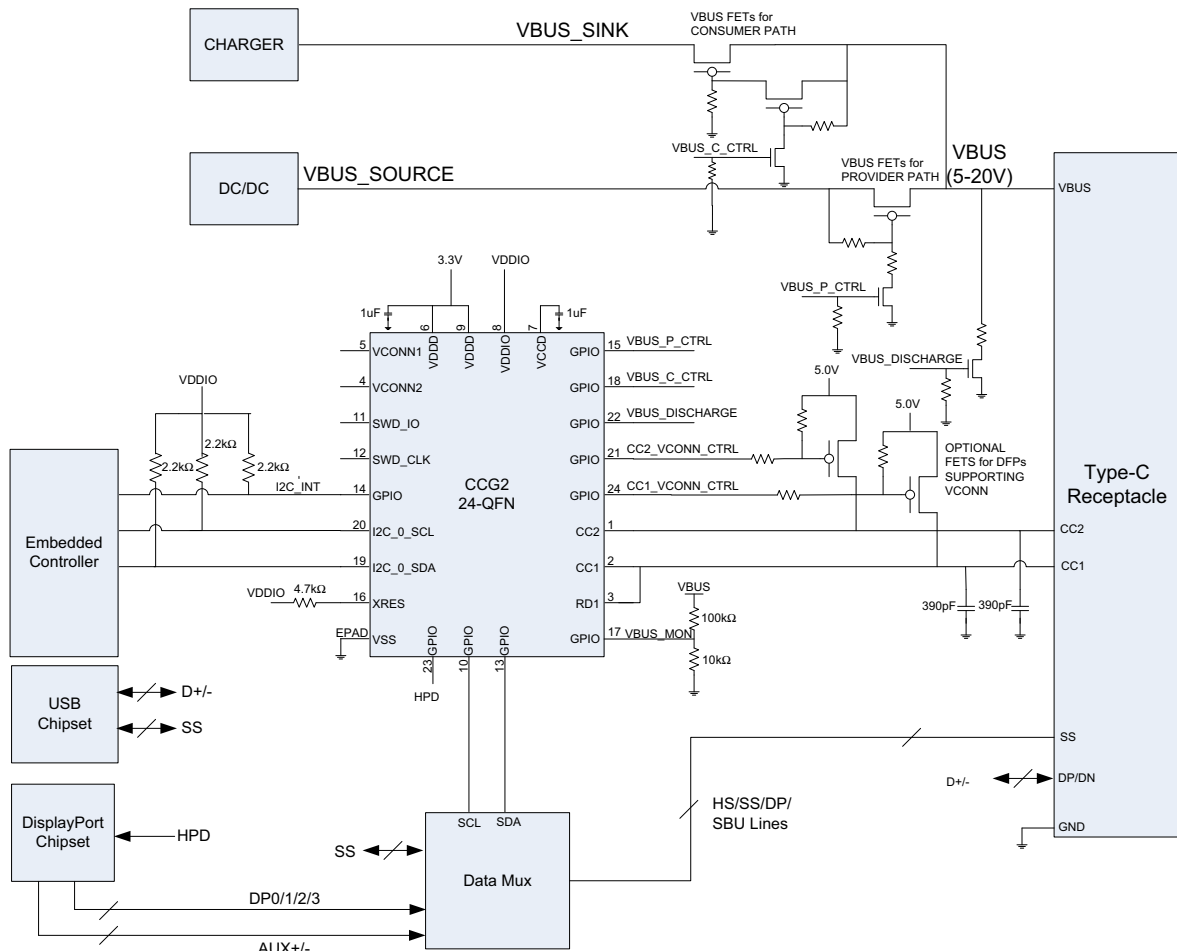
CHARGER

VBUS_SINK

VBUS FETs for CONSUMER PATH

VBUS_C_CTRL

DC/DC

VBUS_SOURCE

VBUS FETs for PROVIDER PATH

VBUS (5-20V)

VBUS

3.3V

VDDIO

1uF

1uF

VBUS_P_CTRL

6 VDDD

9 VDDD

8 VDDIO

7 VCCD

5 VCONN1

4 VCONN2

11 SWD_IO

12 SWD_CLK

14 GPIO

20 I2C_0_SCL

19 I2C_0_SDA

16 XRES

EPAD VSS

CCG2
24-QFN

GPIO 15 VBUS_P_CTRL

GPIO 18 VBUS_C_CTRL

GPIO 22 VBUS_DISCHARGE

GPIO 21 CC2_VCONN_CTRL

GPIO 24 CC1_VCONN_CTRL

CC2 1

CC1 2

RD1 3

GPIO 17 VBUS_MON

23 GPIO

10 GPIO

13 GPIO

HPD

VBUS_DISCHARGE

5.0V

5.0V

OPTIONAL FETS for DFPs SUPPORTING VCONN

VDDIO

2.2kΩ

2.2kΩ

2.2kΩ

I2C_INT

Embedded Controller

VDDIO

4.7kΩ

VBUS

100kΩ

10kΩ

390pF

390pF

Type-C Receptacle

CC2

CC1

USB Chipset

D+/-

SS

SS

D+/-

DP/DN

GND

DisplayPort Chipset

HPD

SS

SCL

SDA

Data Mux

HS/SS/DP/ SBU Lines

DP0/1/2/3

AUX+/-